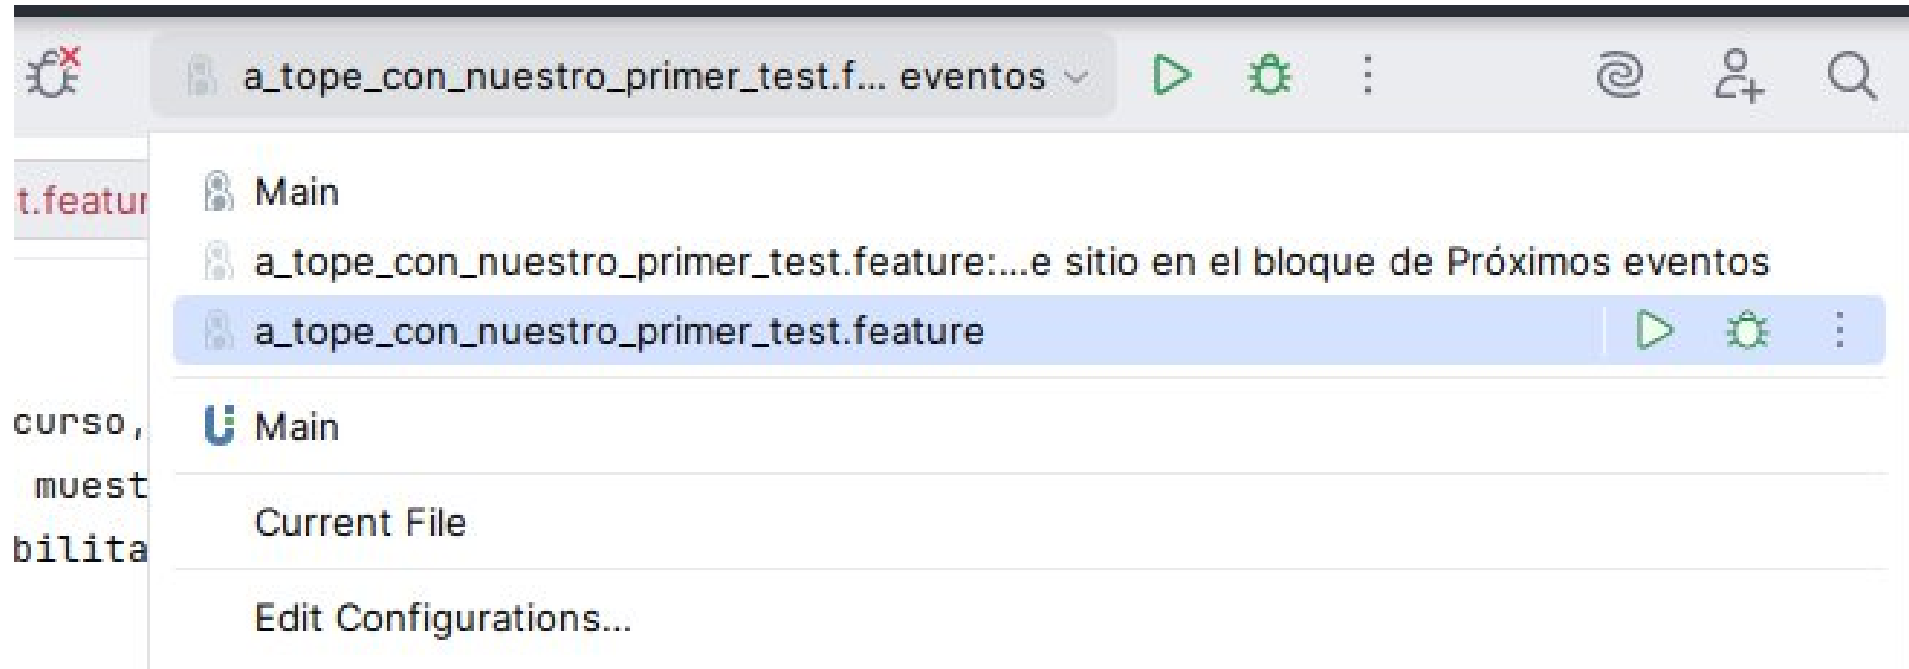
a_tope_con_nuestro_primer_test.f... eventos

t.featur

Main

a_tope_con_nuestro_primer_test.feature:...e sitio en el bloque de Próximos eventos

a_tope_con_nuestro_primer_test.feature

curso,

muest

bilita

Main

Current File

Edit Configurations...